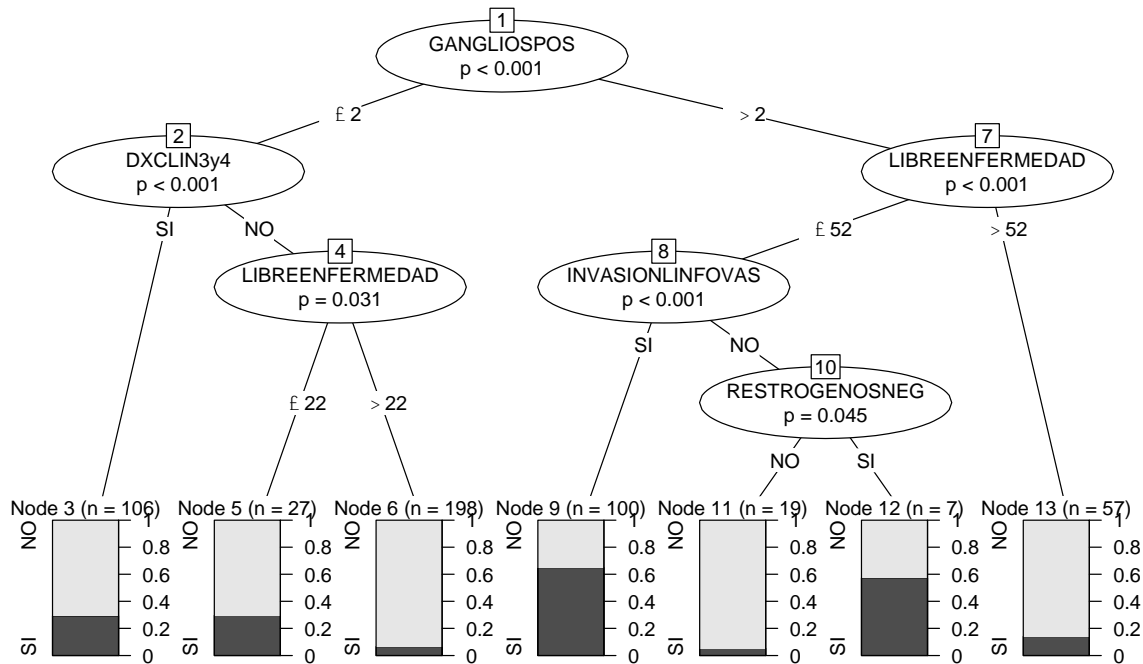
1
GANGLIOSPOS
p < 0.001

£ 2
> 2

2
DXCLIN3y4
p < 0.001

SI
NO

4
LIBREENFERMEDAD
p = 0.031

£ 22
> 22

7
LIBREENFERMEDAD
p < 0.001

£ 52
> 52

8
INVASIONLINFOVAS
p < 0.001

SI
NO

10
RESTROGENOSNEG
p = 0.045

NO
SI

Node 3 (n = 106)
NO
SI
1
0.8
0.6
0.4
0.2
0

Node 5 (n = 27)
NO
SI
1
0.8
0.6
0.4
0.2
0

Node 6 (n = 198)
NO
SI
1
0.8
0.6
0.4
0.2
0

Node 9 (n = 100)
NO
SI
1
0.8
0.6
0.4
0.2
0

Node 11 (n = 19)
NO
SI
1
0.8
0.6
0.4
0.2
0

Node 12 (n = 7)
NO
SI
1
0.8
0.6
0.4
0.2
0

Node 13 (n = 57)
NO
SI
1
0.8
0.6
0.4
0.2
0